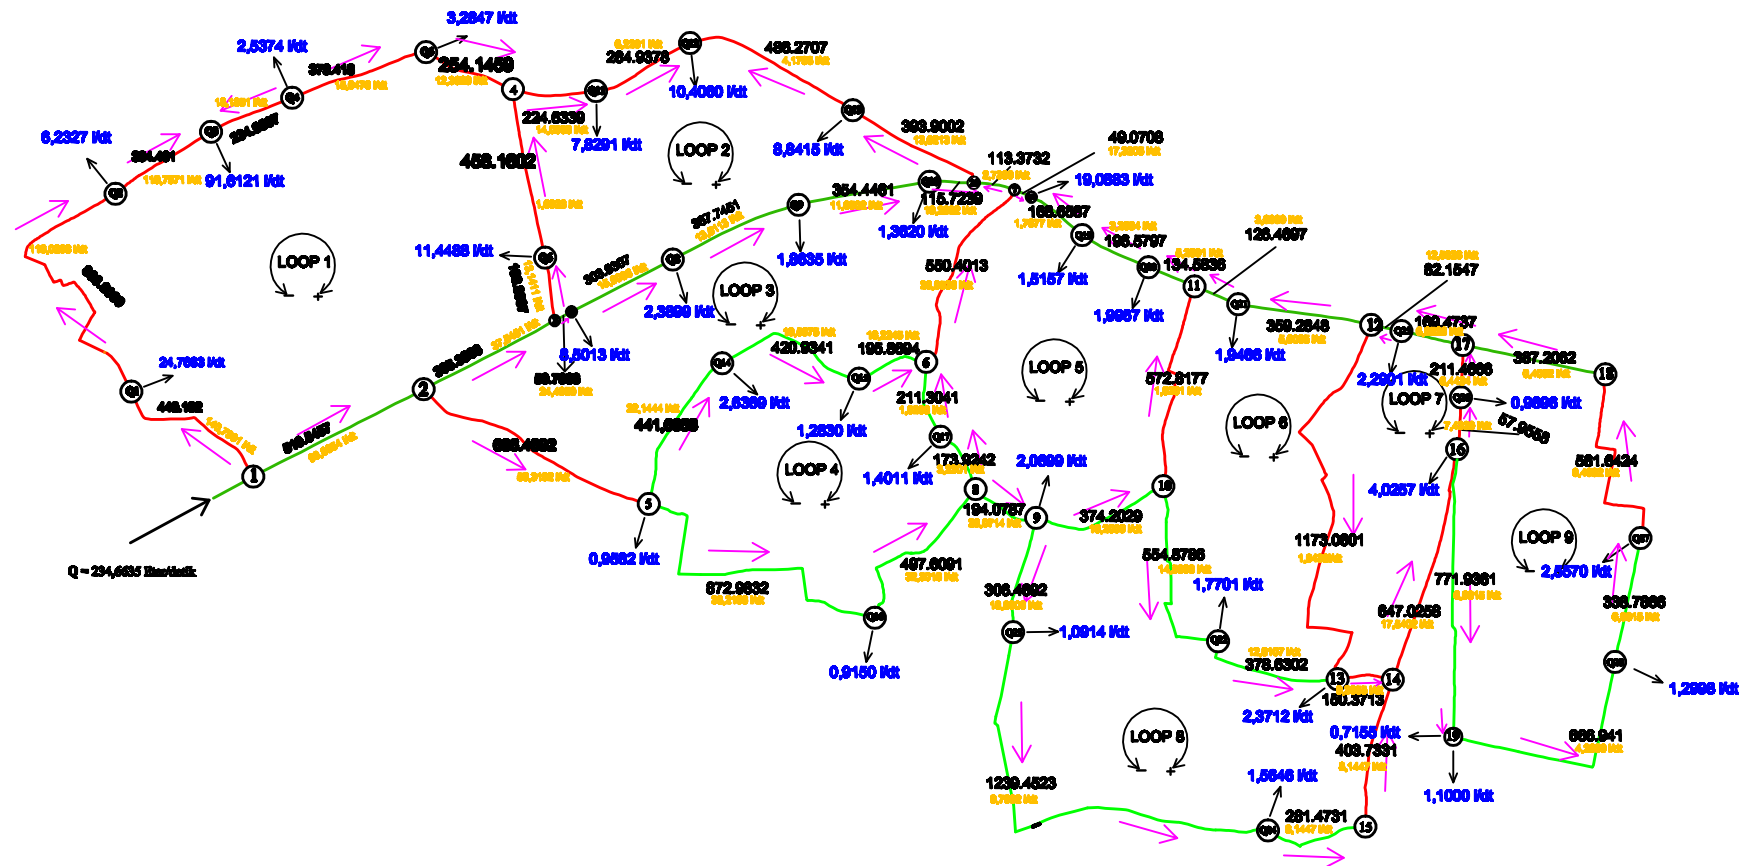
3,2847 l/dt
2,5374 l/dt
378.418
254.1459
264.9378
486.2707
10,4060 l/dt
224.6339
6,2327 l/dt
384.461
91,6121 l/dt
7,6291 l/dt
LOOP 2
8,8415 l/dt
393.9002
468.1602
113.3732
49.0708
19,0683 l/dt
354.4461
115.7239
169.6867
11,4488 l/dt
1,3820 l/dt
198.5797
126.4697
LOOP 1
1,8635 l/dt
550.4013
1,5157 l/dt
134.5836
82.1547
LOOP 3
2,3899 l/dt
1,9957 l/dt
359.2848
8,5013 l/dt
199.4737
24,7663 l/dt
420.9341
196.8894
LOOP 5
1,9466 l/dt
2,2901 l/dt
211.4666
367.2062
446.162
58.7689
572.8177
LOOP 7
0,9696 l/dt
211.3041
2,6369 l/dt
441.8668
1,2830 l/dt
LOOP 6
57.9668
173.9242
2,0699 l/dt
581.6424
LOOP 4
1,4011 l/dt
4,0257 l/dt
194.0787
374.2029
1173.0601
LOOP 9
Q = 234,6635 liter/detik
0,9682 l/dt
554.5786
2,5570 l/dt
497.6091
1,7701 l/dt
771.9361
872.9832
308.4692
647.0256
336.7866
1,0914 l/dt
0,9150 l/dt
378.6302
1,2996 l/dt
160.3713
2,3712 l/dt
0,7155 l/dt
LOOP 8
403.7331
666.941
1239.4523
1,5646 l/dt
1,1000 l/dt
291.4731
1 2 4 5 6 8 9 10 11 12 13 14 15 16 17 18 19